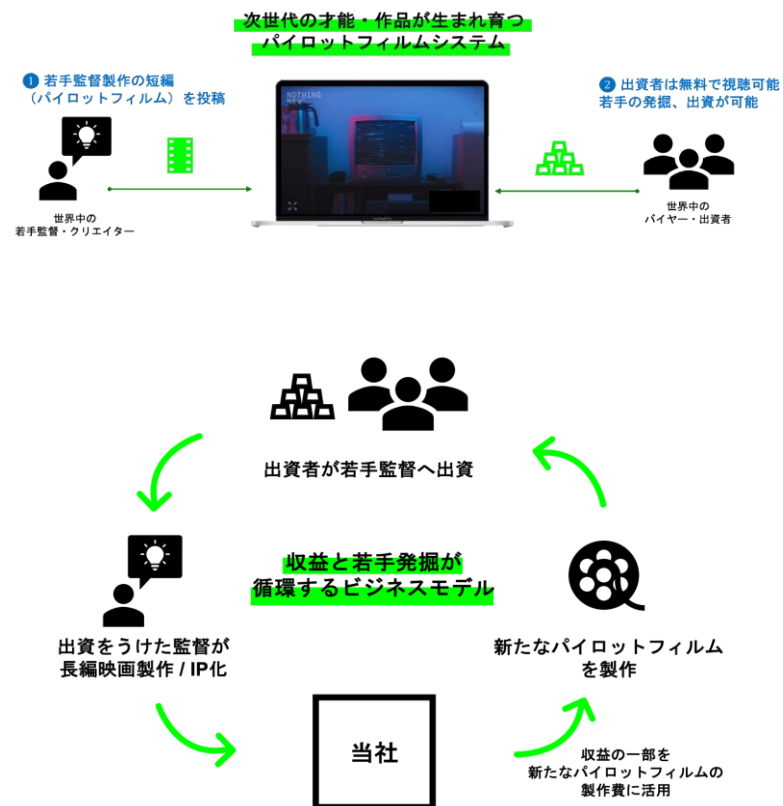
次世代の才能・作品が生まれ育つ
パイロットフィルムシステム

1 若手監督製作の短編（パイロットフィルム）を投稿

世界中の
若手監督・クリエイター

NOTHING

2 出資者は無料で視聴可能
若手の発掘、出資が可能

世界中の
バイヤー・出資者

出資者が若手監督へ出資

収益と若手発掘が
循環するビジネスモデル

出資をうけた監督が
長編映画製作 / IP化

新たなパイロットフィルム
を製作

当社

収益の一部を
新たなパイロットフィルムの
製作費に活用